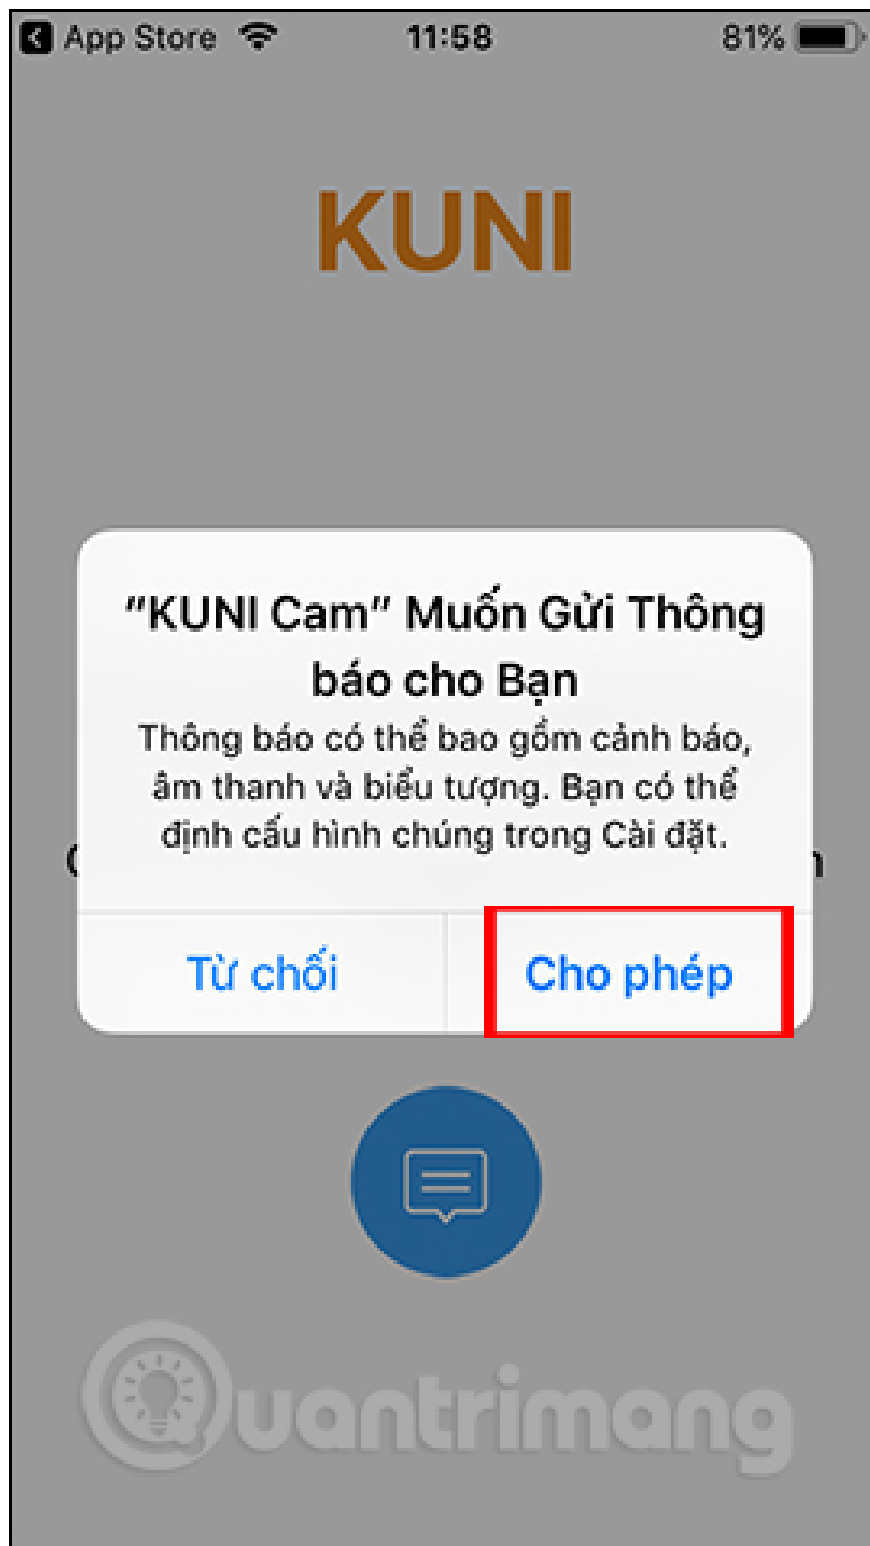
App Store 11:58 81%

KUNI

"KUNI Cam" Muốn Gửi Thông báo cho Bạn

Thông báo có thể bao gồm cảnh báo, âm thanh và biểu tượng. Bạn có thể định cấu hình chúng trong Cài đặt.

Từ chối

Cho phép

Quantrimang